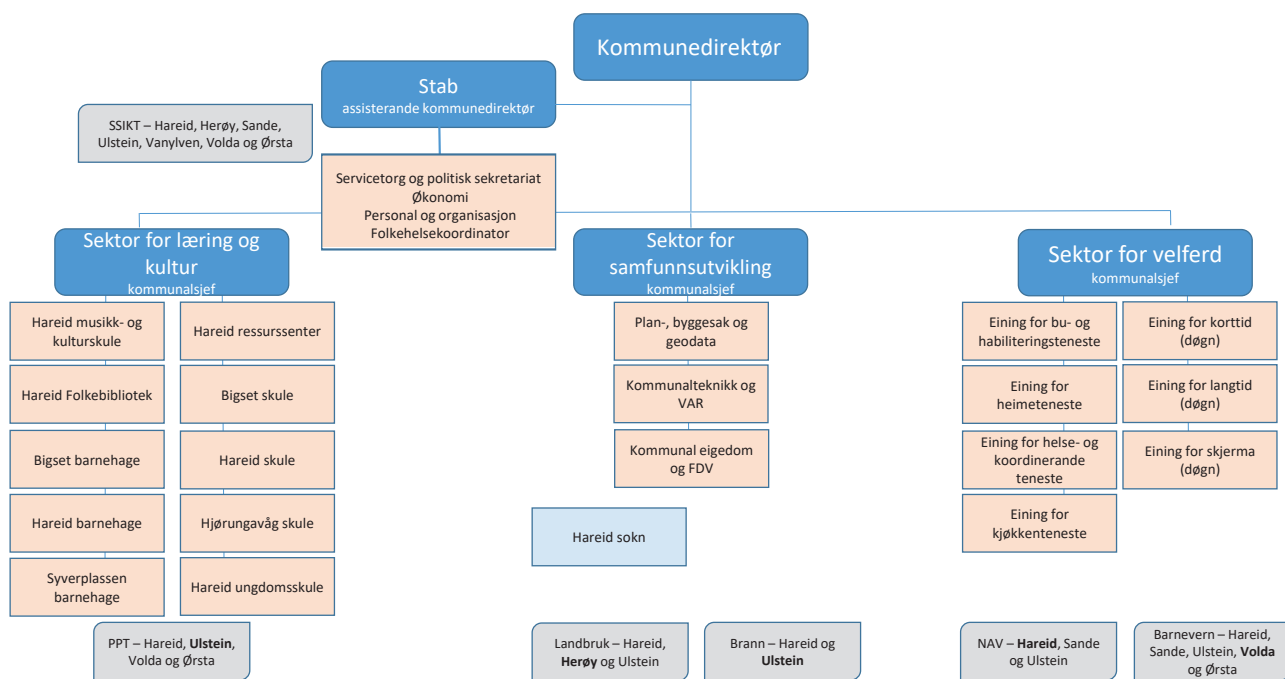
Kommunedirektør

Stab
assisterande kommunedirektør

SSIKT – Hareid, Herøy, Sande, Ulstein, Vanylven, Volda og Ørsta

Servicetorg og politisk sekretariat
Økonomi
Personal og organisasjon
Folkehelsekoordinator

Sektor for læring og kultur
kommunalsjef

Hareid musikk- og kulturskule

Hareid Folkebibliotek

Bigset barnehage

Hareid barnehage

Syverplassen barnehage

Hareid ressurssenter

Bigset skule

Hareid skule

Hjørungavåg skule

Hareid ungdomsskule

PPT – Hareid, Ulstein, Volda og Ørsta

Sektor for samfunnsutvikling
kommunalsjef

Plan-, byggesak og geodata

Kommunalteknikk og VAR

Kommunal eigedom og FDV

Hareid sokn

Landbruk – Hareid, Herøy og Ulstein

Brann – Hareid og Ulstein

Sektor for velferd
kommunalsjef

Eining for bu- og habiliteringsteneste

Eining for heimeteneste

Eining for helse- og koordinerande teneste

Eining for kjøkkenteneste

Eining for korttid (døgn)

Eining for langtid (døgn)

Eining for skjerma (døgn)

NAV – Hareid, Sande og Ulstein

Barnevern – Hareid, Sande, Ulstein, Volda og Ørsta